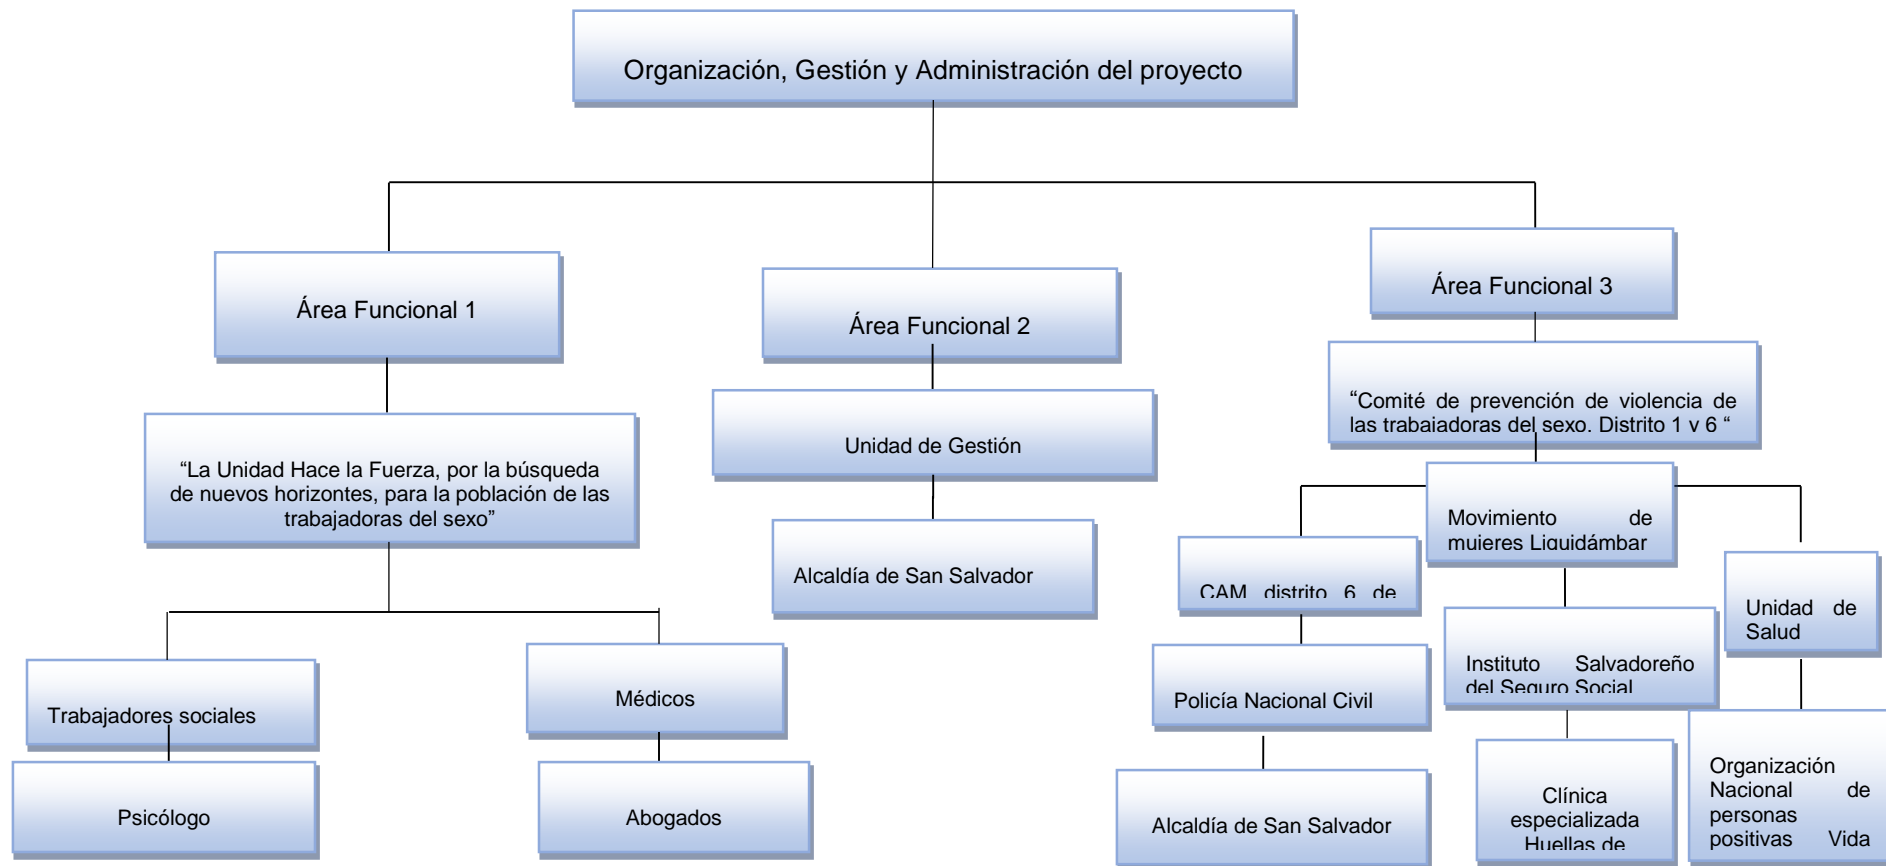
Organización, Gestión y Administración del proyecto

Área Funcional 1

Área Funcional 2

Área Funcional 3

“La Unidad Hace la Fuerza, por la búsqueda de nuevos horizontes, para la población de las trabajadoras del sexo”

Unidad de Gestión

“Comité de prevención de violencia de las trabajadoras del sexo. Distrito 1 y 6 “

Alcaldía de San Salvador

Movimiento de mujeres Liquidámbar

CAM distrito 6 de

Unidad de Salud

Trabajadores sociales

Médicos

Policía Nacional Civil

Instituto Salvadoreño del Seguro Social

Psicólogo

Abogados

Alcaldía de San Salvador

Clínica especializada Huellas de

Organización Nacional de personas positivas Vida